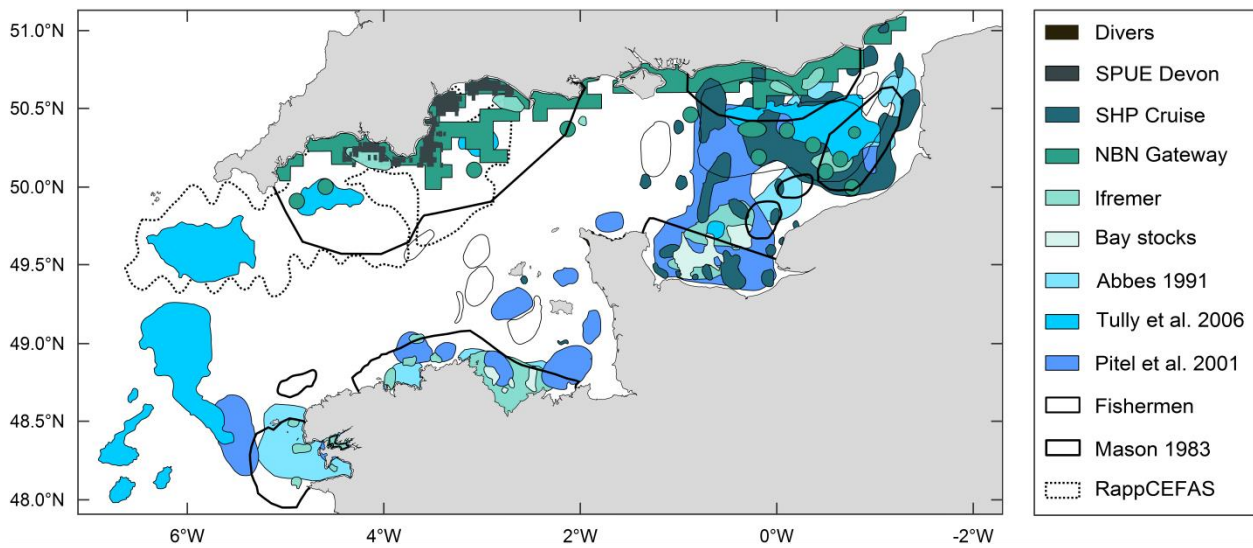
51.0°N
50.5°N
50.0°N
49.5°N
49.0°N
48.5°N
48.0°N
6°W
4°W
2°W
0°W
-2°W

Divers
SPUE Devon
SHP Cruise
NBN Gateway
Ifremer
Bay stocks
Abbes 1991
Tully et al. 2006
Pitel et al. 2001
Fishermen
Mason 1983
RappCEFAS